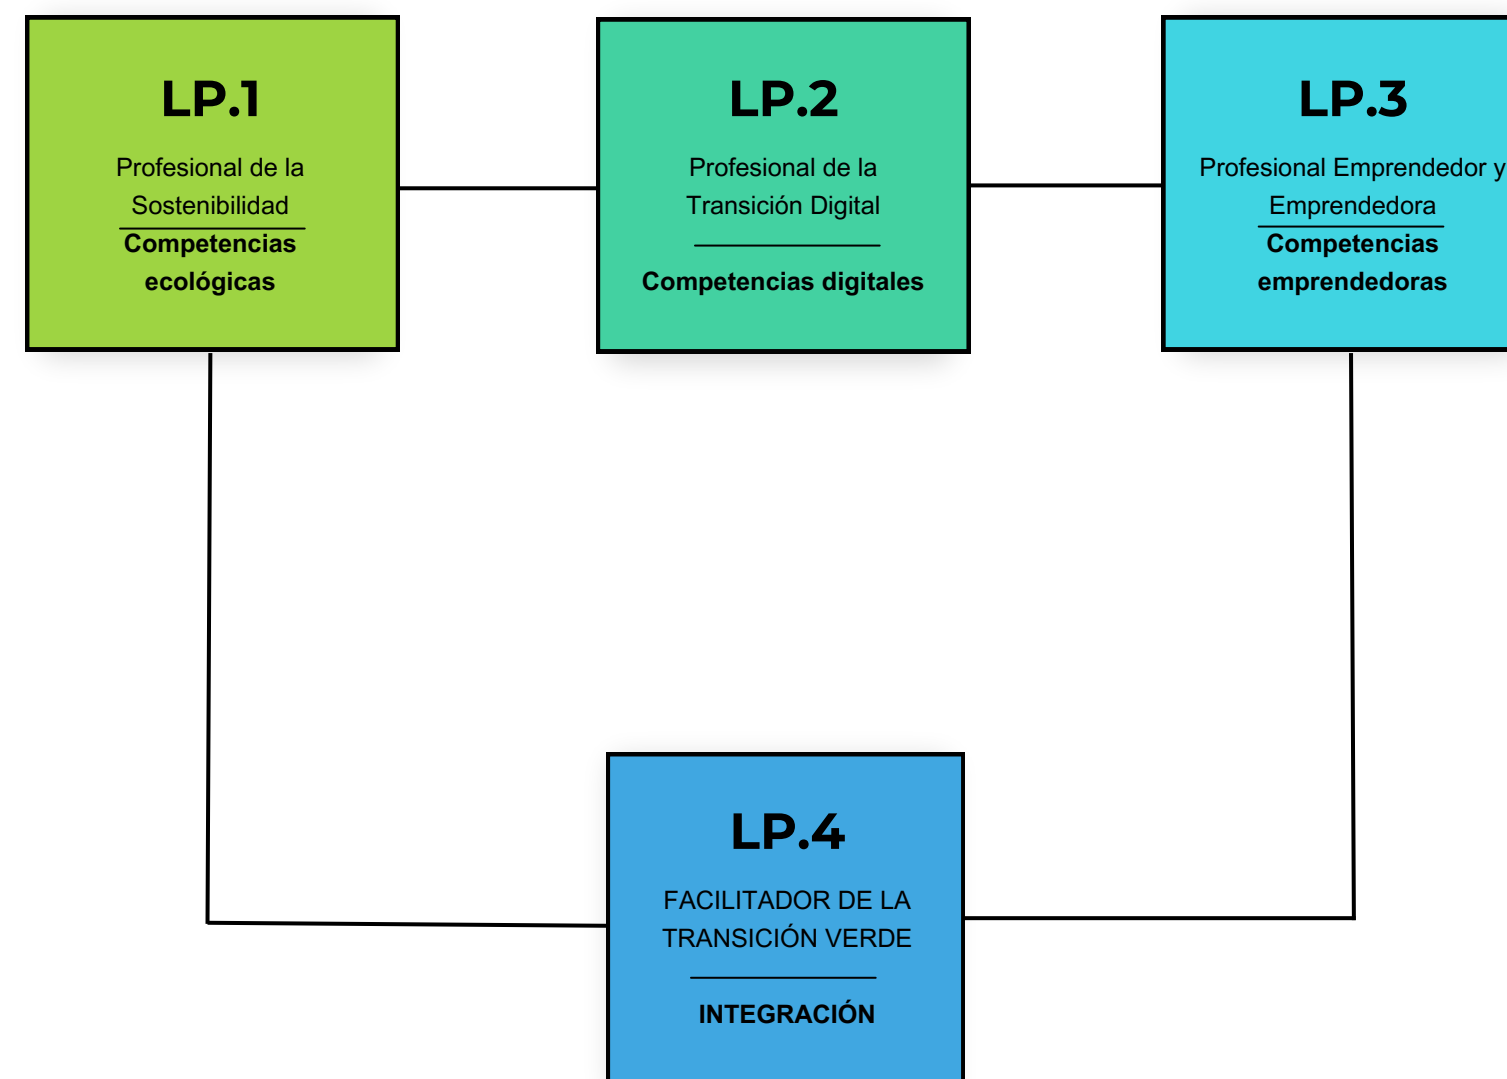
LP.1

Profesional de la Sostenibilidad

Competencias ecológicas

LP.2

Profesional de la Transición Digital

Competencias digitales

LP.3

Profesional Emprendedor y Emprendedora

Competencias emprendedoras

LP.4

FACILITADOR DE LA TRANSICIÓN VERDE

INTEGRACIÓN